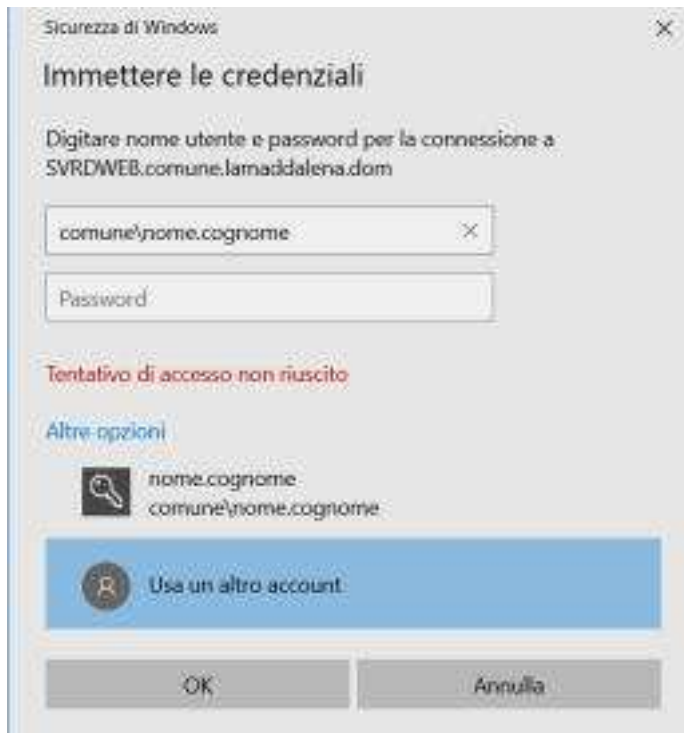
Sicurezza di Windows ×

Immettere le credenziali

Digitare nome utente e password per la connessione a SVRDWEB.comune.lamaddalena.dom

comune\nome.cognome ×

Password

Tentativo di accesso non riuscito

Altre opzioni

nome.cognome
comune\nome.cognome

Usa un altro account

OK

Annulla